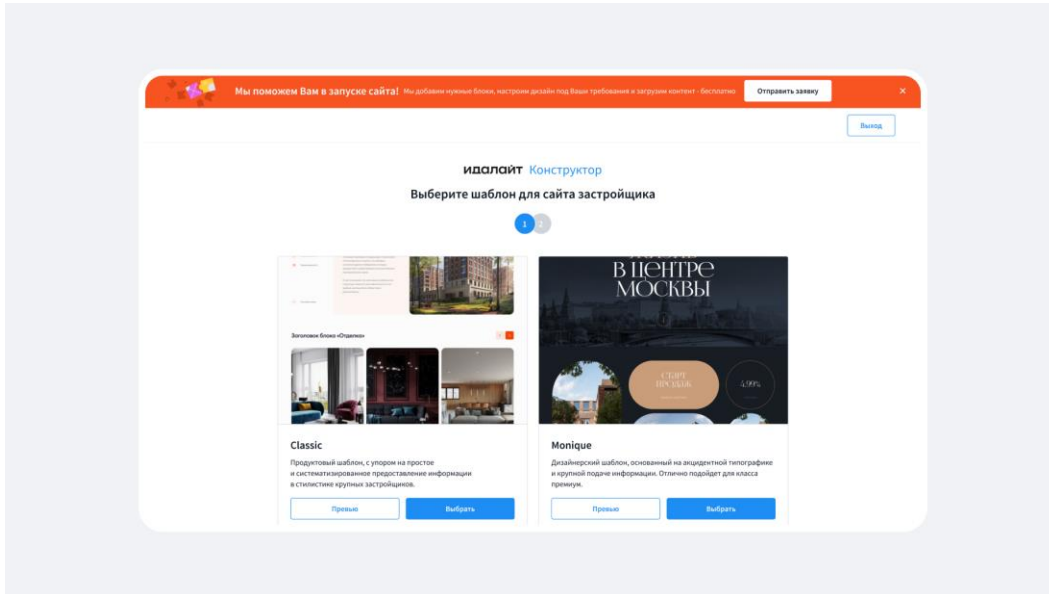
Мы поможем Вам в запуске сайта! Мы добавим нужные блоки, настроим дизайн под Ваши требования и загрузим контент - бесплатно

Отправить заявку

×

Выход

идалайт Конструктор

Выберите шаблон для сайта застройщика

1 2

Заголовок блока «Отделка»

В ЦЕНТРЕ МОСКВЫ

СТАРТ ПРОДАЖ

4.99%

Classic

Продуктовый шаблон, с упором на простое и систематизированное предоставление информации в стилистике крупных застройщиков.

Превью

Выбрать

Monique

Дизайнерский шаблон, основанный на акцидентной типографике и крупной подаче информации. Отлично подойдет для класса премиум.

Превью

Выбрать